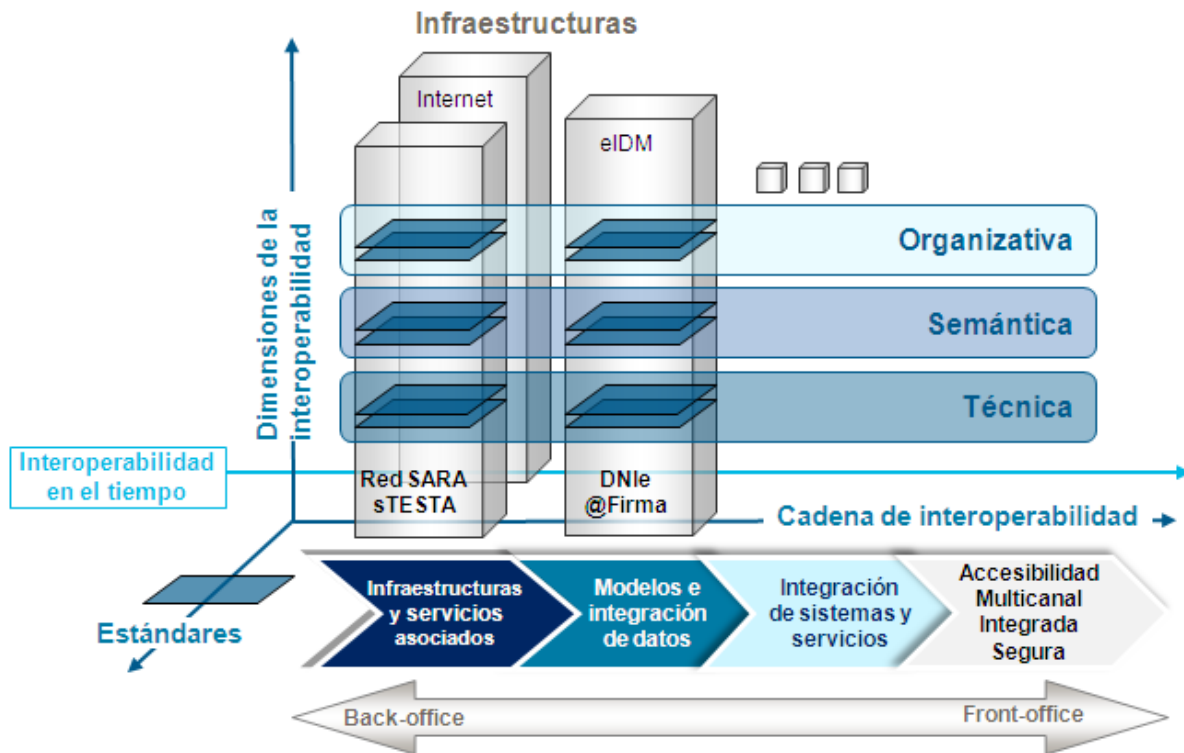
Infraestructuras

Internet

eIDM

Dimensiones de la interoperabilidad

Organizativa

Semántica

Técnica

Interoperabilidad en el tiempo

Red SARA sTESTA

DNIe @Firma

Cadena de interoperabilidad

Estándares

Infraestructuras y servicios asociados

Modelos e integración de datos

Integración de sistemas y servicios

Accesibilidad Multicanal Integrada Segura

Back-office

Front-office